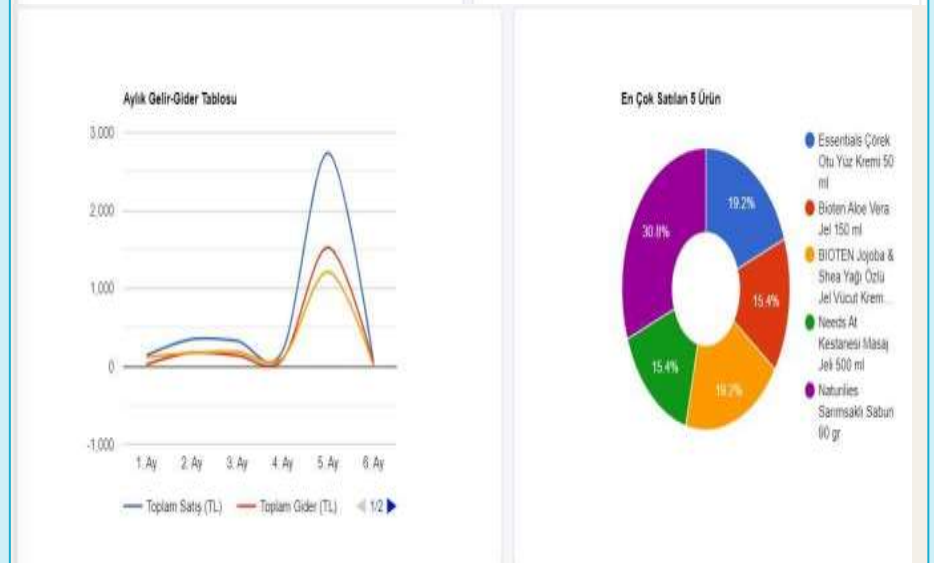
Aylık Gelir-Gider Tablosu

3,000
2,000
1,000
0
-1,000

1. Ay
2. Ay
3. Ay
4. Ay
5. Ay
6. Ay

Toplam Satış (TL)
Toplam Gider (TL)
1/2

En Çok Satılan 5 Ürün

19.2%
15.4%
19.2%
15.4%
30.8%

Essentials Çörek Otu Yüz Kremi 50 ml
Bioten Aloe Vera Jel 150 ml
BIOTEN Jojoba & Shea Yağı Özlü Jel Vücut Krem...
Needs At Kestanesi Masaj Jeli 500 ml
Naturlies Sarımsaklı Sabun 90 gr